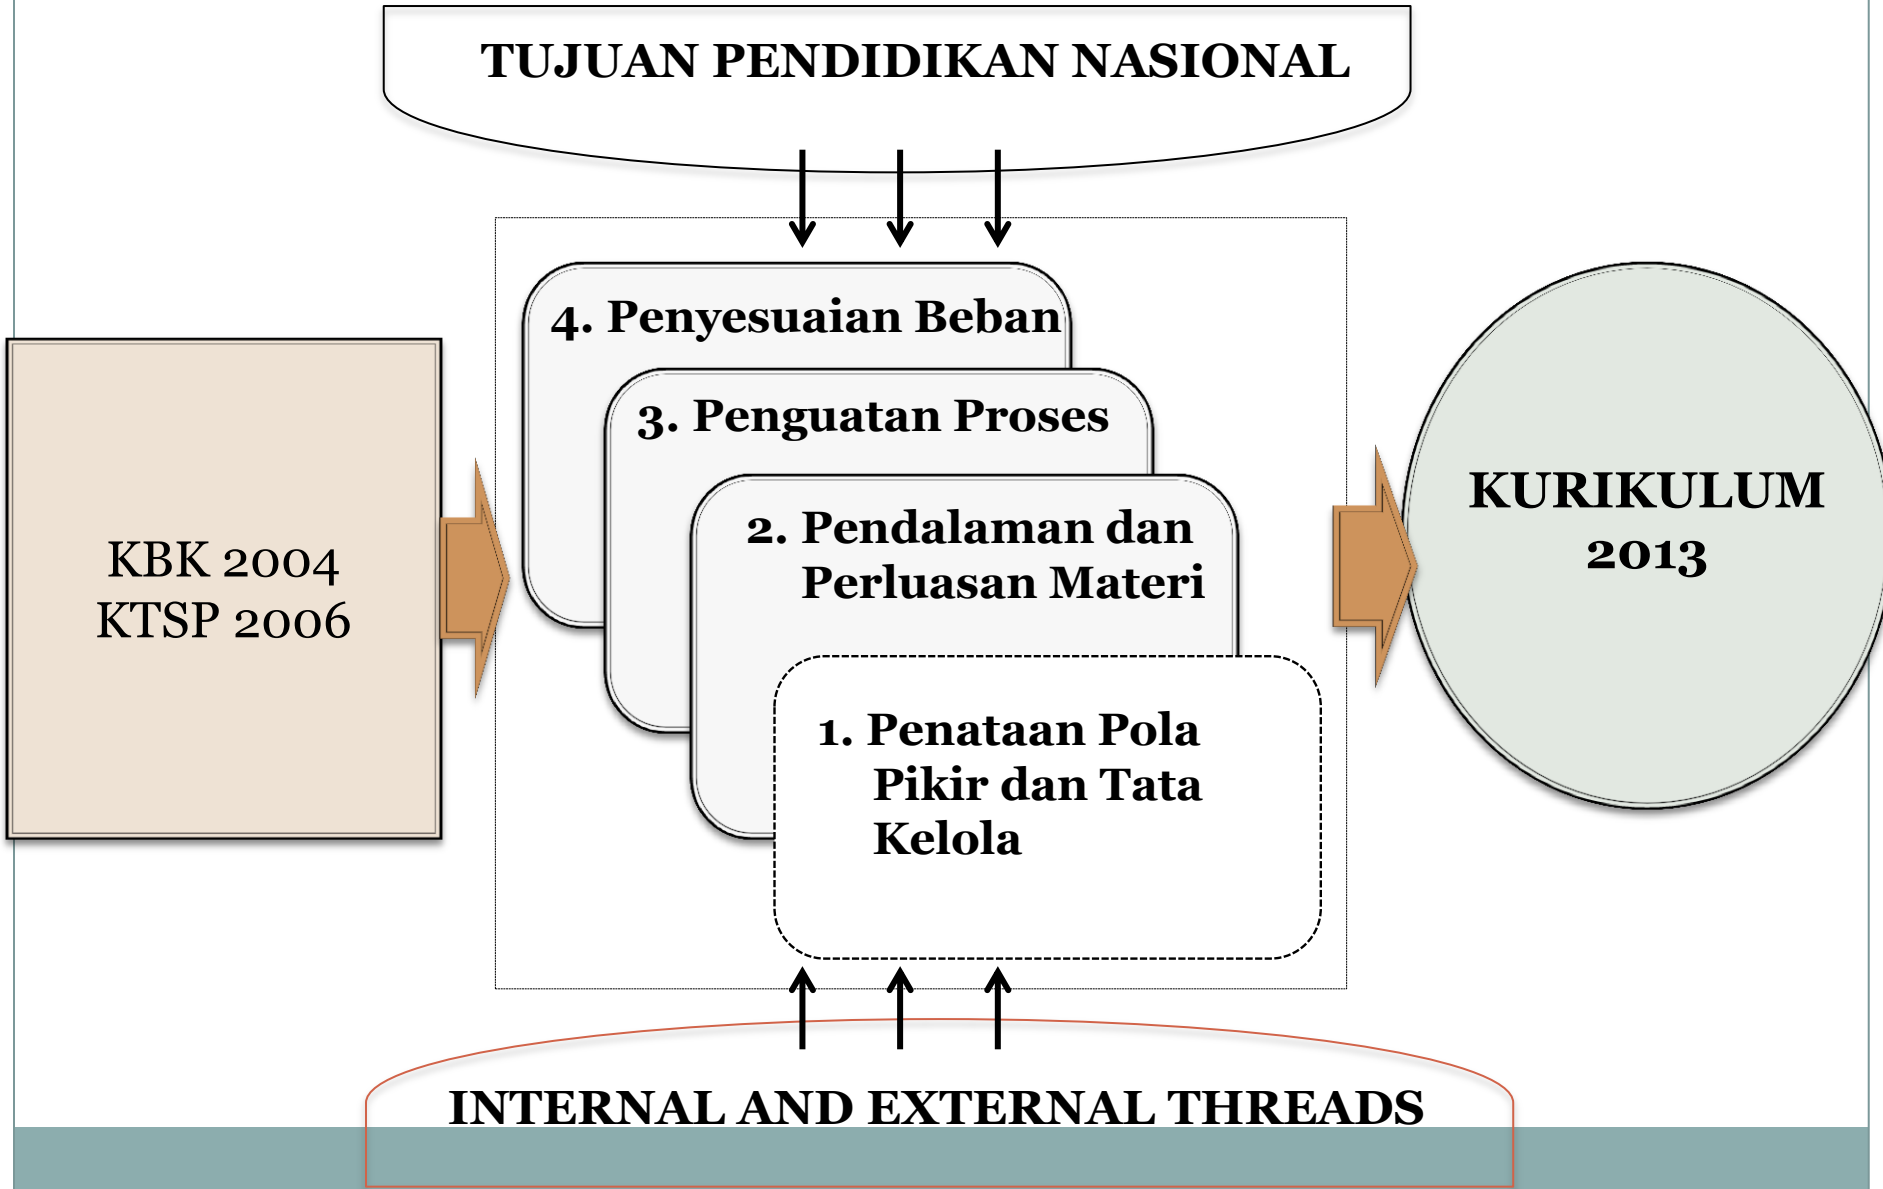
TUJUAN PENDIDIKAN NASIONAL

KBK 2004
KTSP 2006

4. Penyesuaian Beban

3. Penguatan Proses

2. Pendalaman dan Perluasan Materi

1. Penataan Pola Pikir dan Tata Kelola

KURIKULUM 2013

INTERNAL AND EXTERNAL THREADS